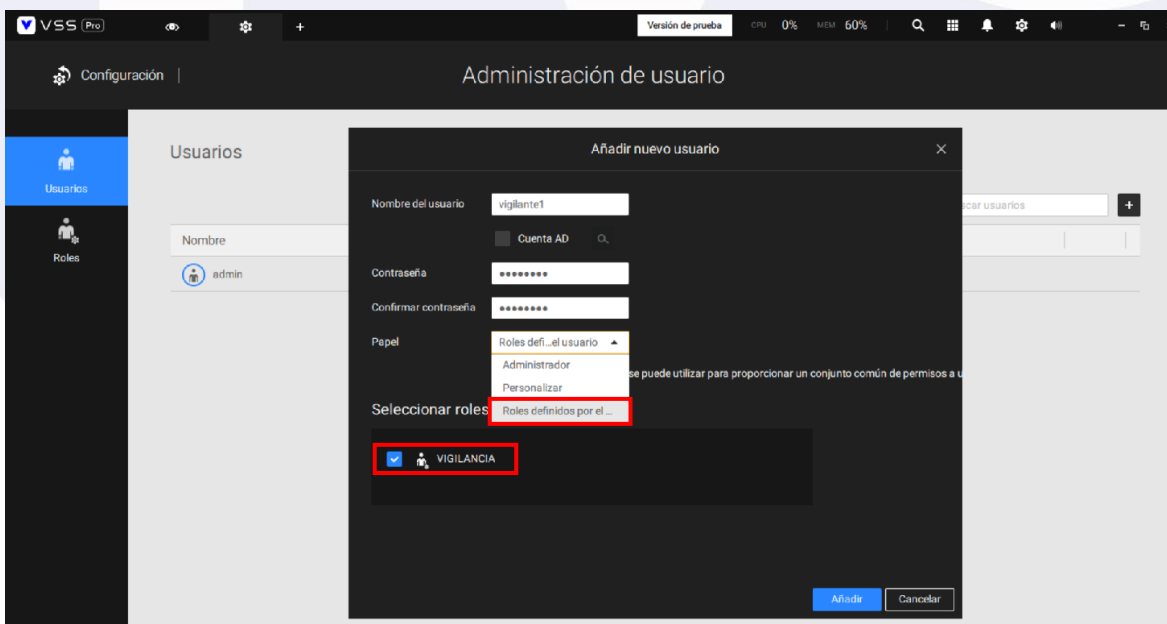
VSS Pro

Versión de prueba CPU 0% MEM 60%

Configuración | Administración de usuario

Usuarios

Roles

Usuarios

Nombre

admin

car usuarios

+

Añadir nuevo usuario

Nombre del usuario vigilante1

Cuenta AD

Contraseña ••••••••

Confirmar contraseña ••••••••

Papel Roles defi...el usuario

Administrador

Personalizar

Roles definidos por el ...

se puede utilizar para proporcionar un conjunto común de permisos a u

Seleccionar roles

VIGILANCIA

Añadir Cancelar